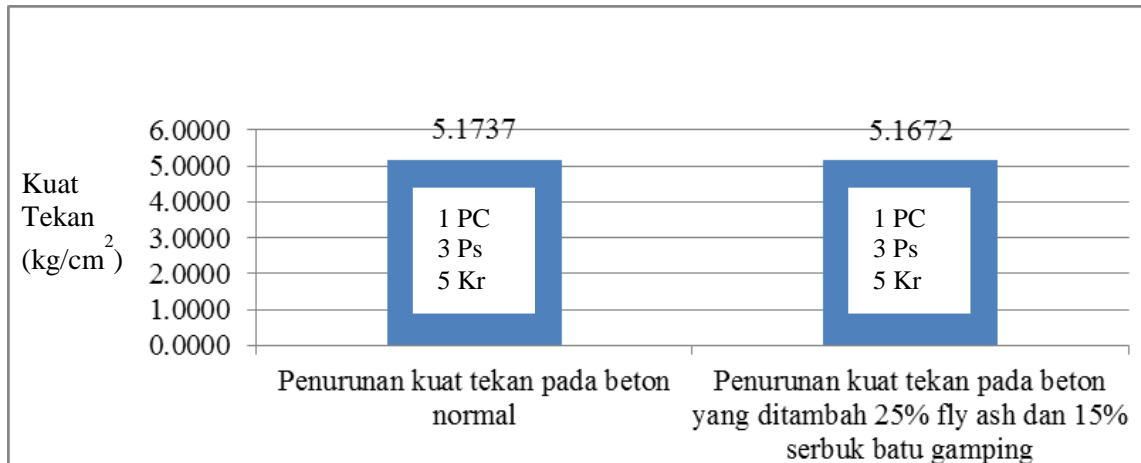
Kuat Tekan ($kg/cm^2$)

6.0000
5.0000
4.0000
3.0000
2.0000
1.0000
0.0000

5.1737

1 PC
3 Ps
5 Kr

5.1672

1 PC
3 Ps
5 Kr

Penurunan kuat tekan pada beton normal

Penurunan kuat tekan pada beton yang ditambah 25% fly ash dan 15% serbuk batu gamping